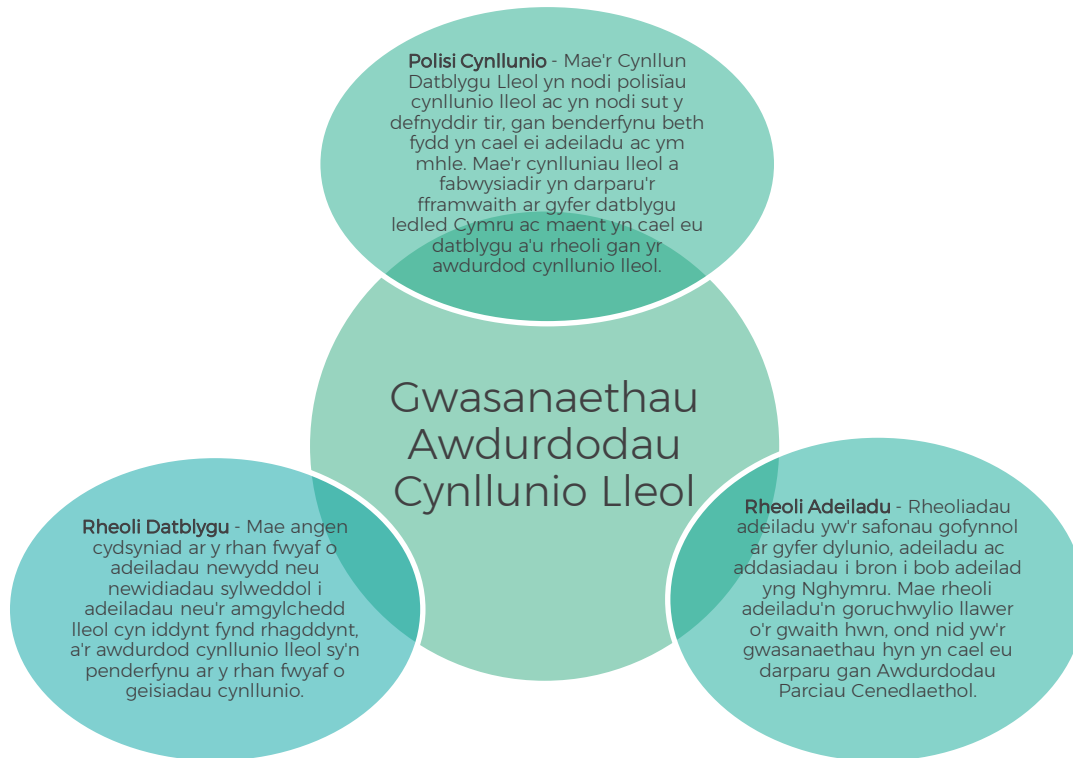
**Polisi Cynllunio** - Mae'r Cynllun Datblygu Lleol yn nodi polisïau cynllunio lleol ac yn nodi sut y defnyddir tir, gan benderfynu beth fydd yn cael ei adeiladu ac ym mhle. Mae'r cynlluniau lleol a fabwysiadir yn darparu'r fframwaith ar gyfer datblygu ledled Cymru ac maent yn cael eu datblygu a'u rheoli gan yr awdurdod cynllunio lleol.

Gwasanaethau Awdurdodau Cynllunio Lleol

**Rheoli Datblygu** - Mae angen cydsyniad ar y rhan fwyaf o adeiladau newydd neu newidiadau sylweddol i adeiladau neu'r amgylchedd lleol cyn iddynt fynd rhagddynt, a'r awdurdod cynllunio lleol sy'n penderfynu ar y rhan fwyaf o geisiadau cynllunio.

**Rheoli Adeiladu** - Rheoliadau adeiladu yw'r safonau gofynnol ar gyfer dylunio, adeiladu ac addasiadau i bron i bob adeilad yng Nghymru. Mae rheoli adeiladu'n goruchwylio llawer o'r gwaith hwn, ond nid yw'r gwasanaethau hyn yn cael eu darparu gan Awdurdodau Parciau Cenedlaethol.